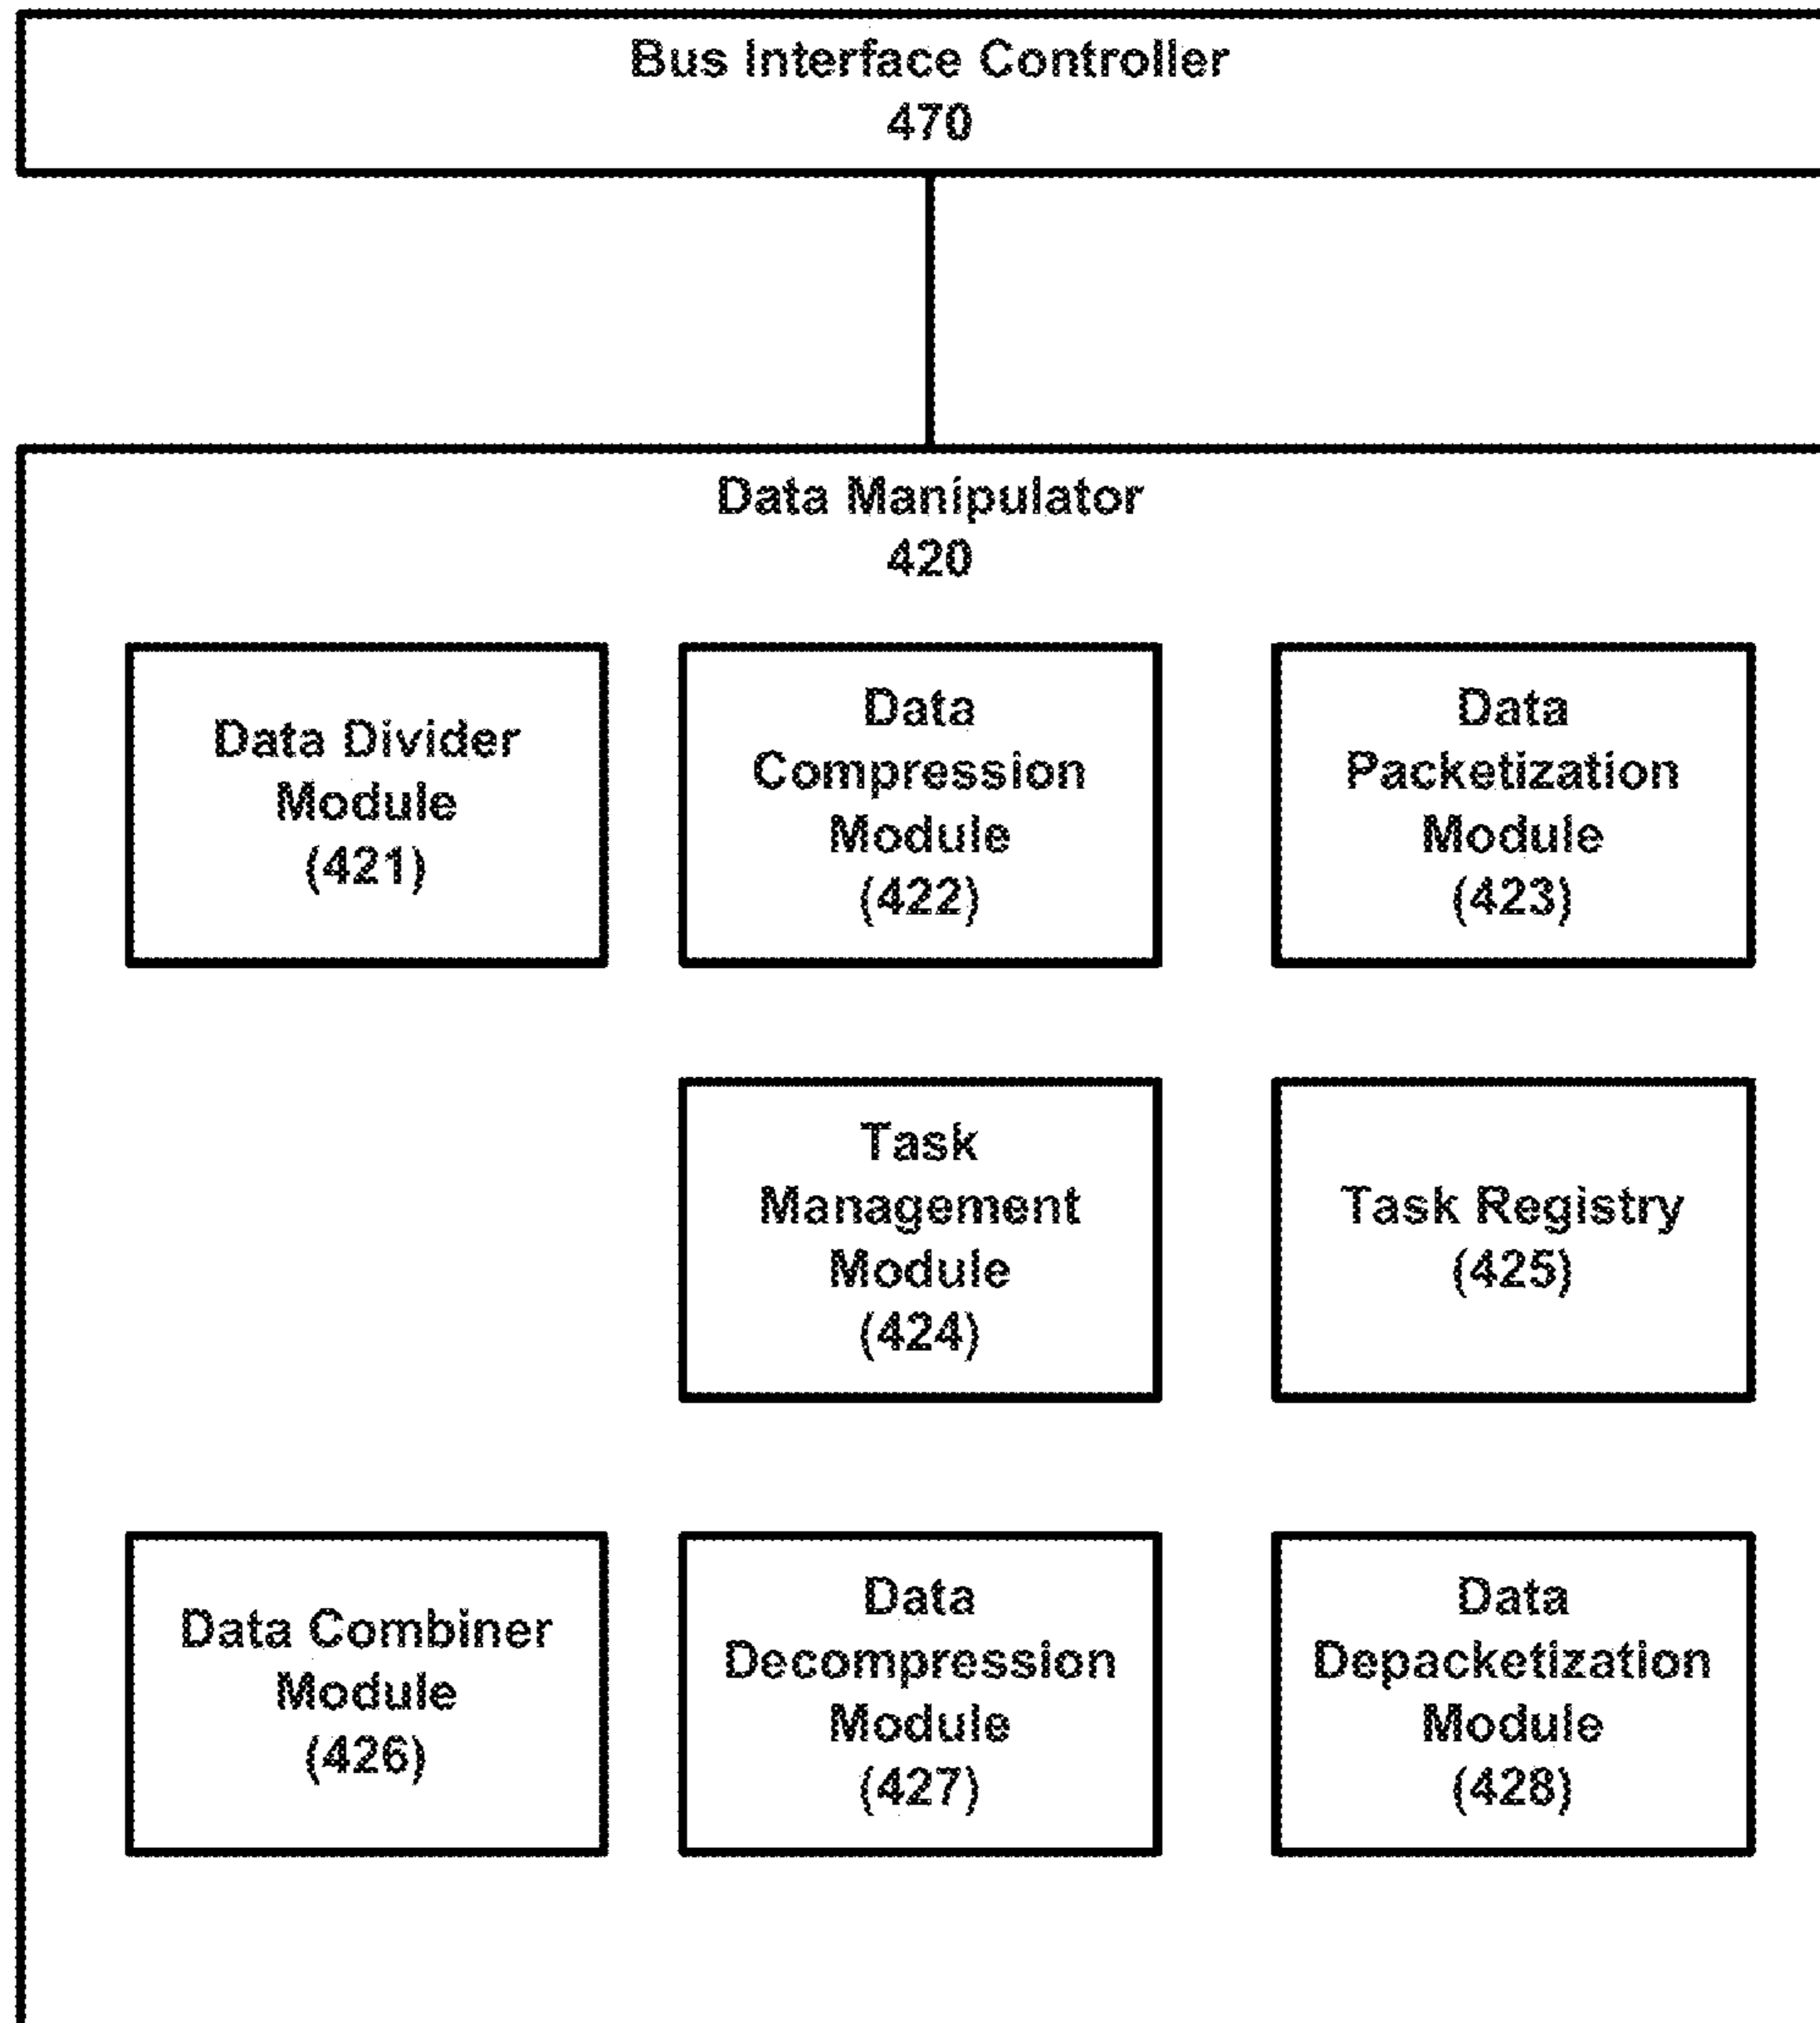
Bus Interface Controller
470

Data Manipulator
420

Data Divider Module (421)

Data Compression Module (422)

Data Packetization Module (423)

Task Management Module (424)

Task Registry (425)

Data Combiner Module (426)

Data Decompression Module (427)

Data Depacketization Module (428)